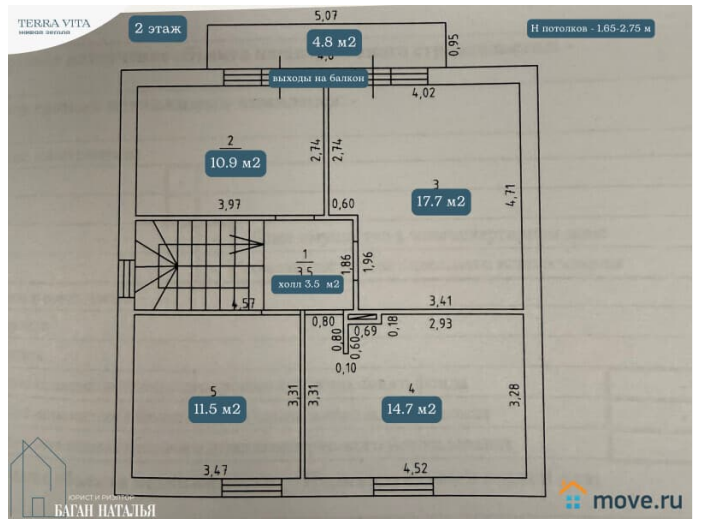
TERRA VITA
живая земля

2 этаж

5,07

4.8 м2

4,8

0,95

Н потолков - 1.65-2.75 м

выходы на балкон

4,02

2

10.9 м2

2,74

2,74

3

17.7 м2

4,71

3,97

0,60

1

3,5

1,86

1,96

холл 3.5 м2

4,57

3,41

0,80

0,69

0,18

2,93

0,80

0,60

0,10

5

11.5 м2

3,31

3,31

4

14.7 м2

3,28

3,47

4,52

ЮРИСТ И РИЭЛТОР
БАГАН НАТАЛЬЯ

move.ru